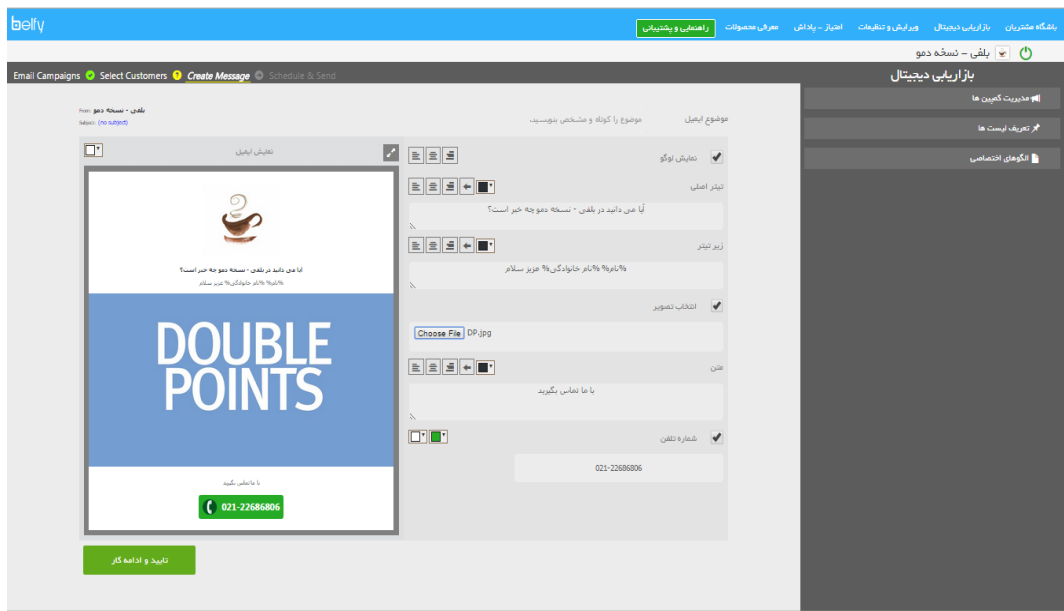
belfy

باشگاه مشتریان بازاریابی دیجیتال ویرایش و تنظیمات امتیاز - پاداش معرفی محصولات راهنمایی و پشتیبانی

بلفی - نسخه دمو

Email Campaigns Select Customers Create Message Schedule & Send

بازاریابی دیجیتال

مدیریت کمپین ها

تعریف لیست ها

الگوهای اختصاصی

From: بلفی - نسخه دمو
Subject: (no subject)

موضوع ایمیل

موضوع را کوتاه و مشخص بنویسید.

نمایش ایمیل

نمایش لوگو

تیتر اصلی

آیا می دانید در بلفی - نسخه دمو چه خبر است؟

زیر تیتر

%نام% %نام خانوادگی% عزیز سلام

انتخاب تصویر

Choose File DP.jpg

متن

با ما تماس بگیرید

شماره تلفن

021-22686806

آیا می دانید در بلفی - نسخه دمو چه خبر است؟

%نام% %نام خانوادگی% عزیز سلام

DOUBLE POINTS

با ما تماس بگیرید

021-22686806

تایید و ادامه کار